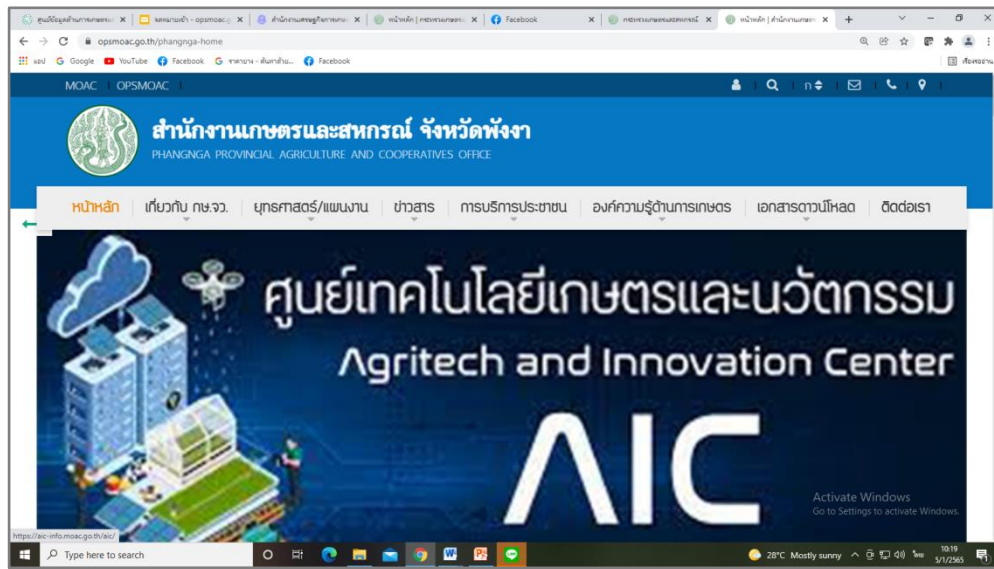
ศูนย์ข้อมูลด้านการเกษตร | × | ผลงานเข้า - opsmoac | × | สำนักงานเศรษฐกิจการเกษ | × | หน้าหลัก | กระทรวงเกษตร | × | Facebook | × | กระทรวงเกษตรและสหกรณ์ | × | หน้าหลัก | สำนักงานเกษตร | × | +

opsmoac.go.th/phangnga-home

แอป Google YouTube Facebook ราคายาง - ตันตาล้าน... Facebook

MOAC | OPSMOAC

สำนักงานเกษตรและสหกรณ์ จังหวัดพังงา
PHANGNGA PROVINCIAL AGRICULTURE AND COOPERATIVES OFFICE

หน้าหลัก | เกี่ยวกับ กษ.จว. | ยุทธศาสตร์/แผนงาน | ข่าวสาร | การบริการประชาชน | องค์ความรู้ด้านการเกษตร | เอกสารดาวน์โหลด | ติดต่อเรา

ศูนย์เทคโนโลยีเกษตรและนวัตกรรม
Agritech and Innovation Center
AIC

Activate Windows
Go to Settings to activate Windows.

https://aic-info.moac.go.th/aic/

Type here to search

28°C Mostly sunny 10:19 5/1/2565